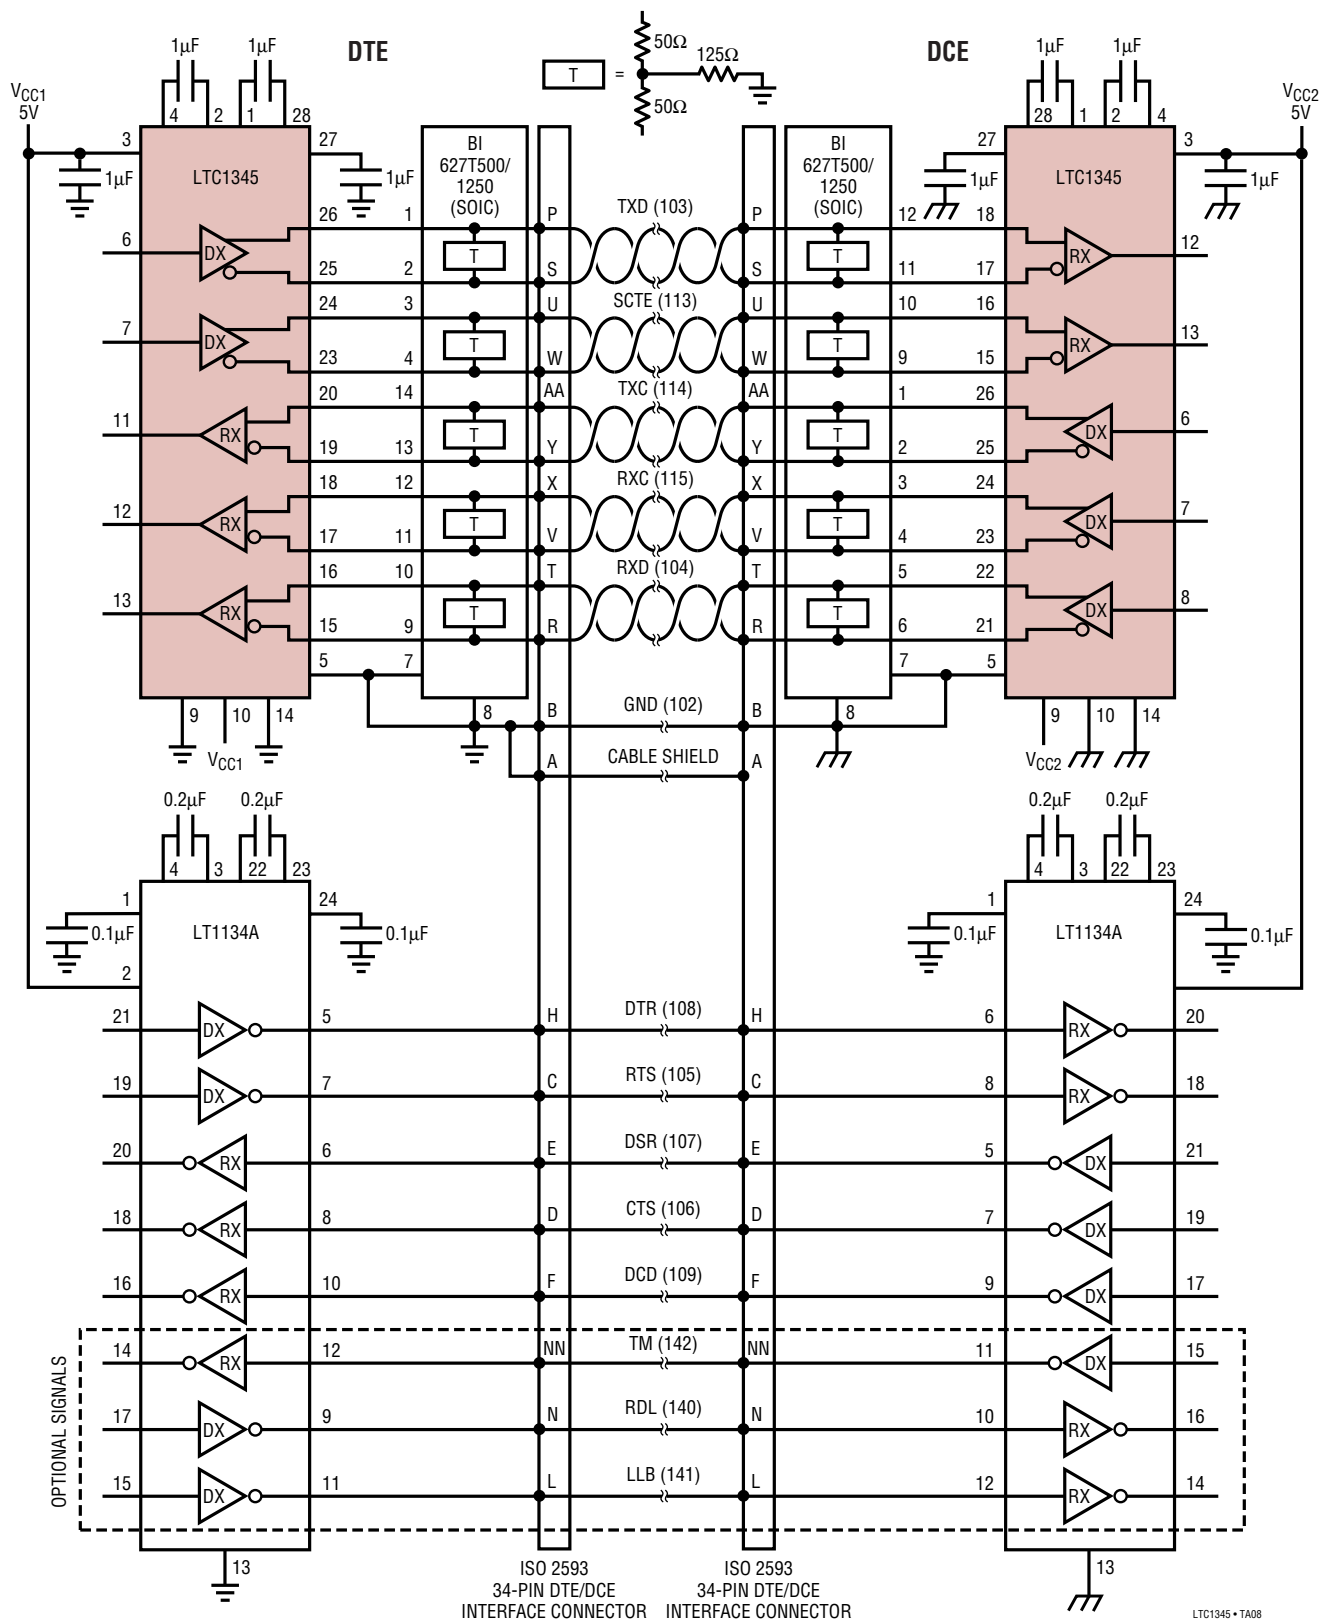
DTE

DCE

T = 50Ω 125Ω 50Ω

$V_{CC1}$ 5V

1μF 1μF

4 2 1 28

3 27

1μF 1μF

LTC1345

26 1
6 DX
25 2
24 3
7 DX
23 4
20 14
11 RX
19 13
18 12
12 RX
17 11
16 10
13 RX
15 9
5 7

9 10 14

$V_{CC1}$

BI 627T500/ 1250 (SOIC)

T T T T T

8

P S U W AA Y X V T R B A

TXD (103)
SCTE (113)
TXC (114)
RXC (115)
RXD (104)
GND (102)
CABLE SHIELD

P S U W AA Y X V T R B A

BI 627T500/ 1250 (SOIC)

8

1μF 1μF

28 1 2 4

27 3

$V_{CC2}$ 5V

1μF 1μF

LTC1345

12 18
RX 12
11 17
10 16
RX 13
9 15
1 26
DX 6
2 25
3 24
DX 7
4 23
5 22
DX 8
6 21
7 5

9 10 14

$V_{CC2}$

0.2μF 0.2μF

4 3 22 23

1 24

0.1μF 0.1μF

LT1134A

2

21 DX 5
19 DX 7
20 RX 6
18 RX 8
16 RX 10
14 RX 12
17 DX 9
15 DX 11

13

OPTIONAL SIGNALS

H C E D F NN N L

DTR (108)
RTS (105)
DSR (107)
CTS (106)
DCD (109)
TM (142)
RDL (140)
LLB (141)

H C E D F NN N L

0.2μF 0.2μF

4 3 22 23

1 24

0.1μF 0.1μF

LT1134A

6 RX 20
8 RX 18
5 DX 21
7 DX 19
9 DX 17
11 DX 15
10 RX 16
12 RX 14

13

ISO 2593 34-PIN DTE/DCE INTERFACE CONNECTOR

ISO 2593 34-PIN DTE/DCE INTERFACE CONNECTOR

LTC1345 • TA08